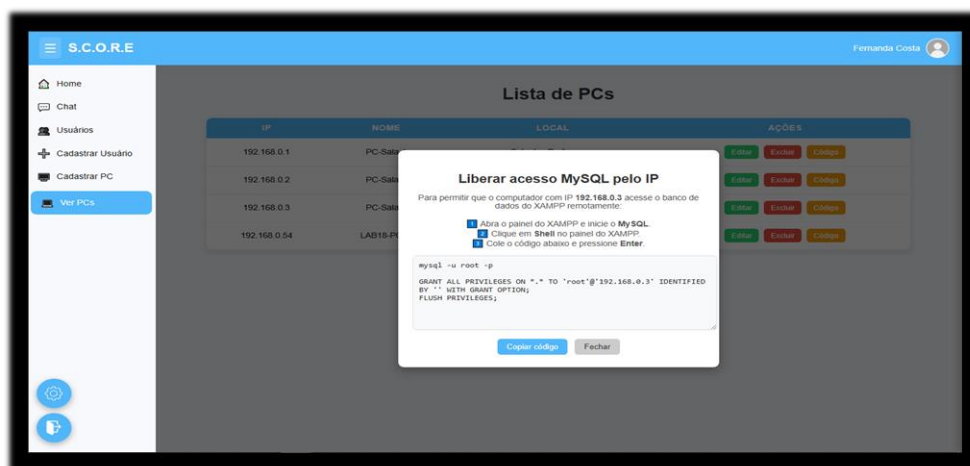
S.C.O.R.E

Fernanda Costa

Home
Chat
Usuários
Cadastrar Usuário
Cadastrar PC
Ver PCs

Lista de PCs

| IP | NOME | LOCAL | AÇÕES |
|---|---|---|---|
| 192.168.0.1 | PC-Sala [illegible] | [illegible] | Editar Excluir Código |
| 192.168.0.2 | PC-Sala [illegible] | | Editar Excluir Código |
| 192.168.0.3 | PC-Sala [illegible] | | Editar Excluir Código |
| 192.168.0.54 | LAB18-P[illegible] | | Editar Excluir Código |

Liberar acesso MySQL pelo IP

Para permitir que o computador com IP 192.168.0.3 acesse o banco de dados do XAMPP remotamente:

1 Abra o painel do XAMPP e inicie o MySQL.
2 Clique em Shell no painel do XAMPP.
3 Cole o código abaixo e pressione Enter.

mysql -u root -p

GRANT ALL PRIVILEGES ON *.* TO 'root'@'192.168.0.3' IDENTIFIED BY '' WITH GRANT OPTION;
FLUSH PRIVILEGES;

Copiar código
Fechar